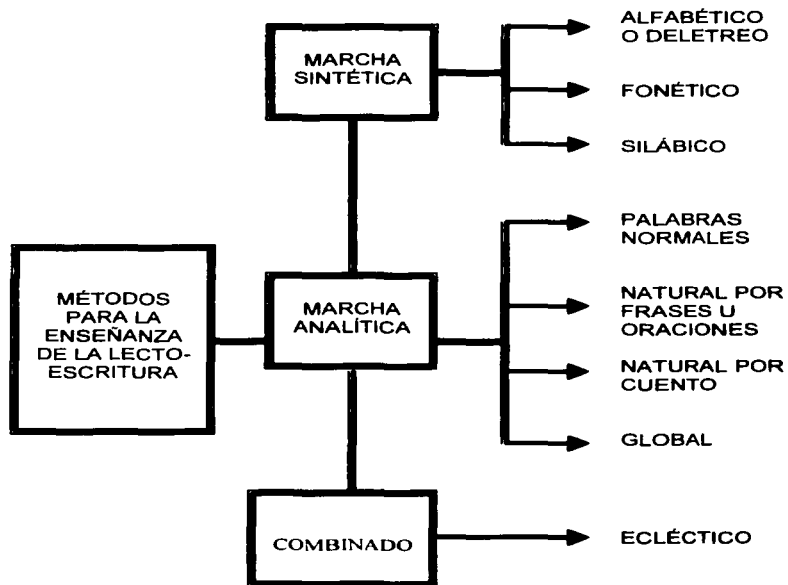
MÉTODOS PARA LA ENSEÑANZA DE LA LECTO-ESCRITURA

MARCHA SINTÉTICA

ALFABÉTICO O DELETREO

FONÉTICO

SILÁBICO

MARCHA ANALÍTICA

PALABRAS NORMALES

NATURAL POR FRASES U ORACIONES

NATURAL POR CUENTO

GLOBAL

COMBINADO

ECLÉCTICO